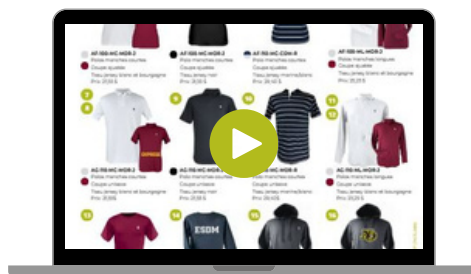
AF-166-MC-MDR-2
Polos manches courtes
Coupe ajustée
Tissu jersey blanc et bourgogne
Prix: 25,00 $

AF-166-MC-MDR-3
Polos manches courtes
Coupe ajustée
Tissu jersey noir
Prix: 25,00 $

AF-166-MC-CDM-9
Polos manches courtes
Coupe ajustée
Tissu jersey marine/blanc
Prix: 28,00 $

AF-166-ML-MDR-2
Polos manches longues
Coupe ajustée
Tissu jersey blanc et bourgogne
Prix: 25,00 $

7
8
9
10
11
12

AG-116-MC-MDR-2
Polos manches courtes
Coupe unisexe
Tissu jersey blanc et bourgogne
Prix: 25,00 $

AG-116-MC-MDR-3
Polos manches courtes
Coupe unisexe
Tissu jersey noir
Prix: 25,00 $

AG-116-MC-MDR-9
Polos manches courtes
Coupe unisexe
Tissu jersey marine/blanc
Prix: 25,00 $

AG-116-ML-MDR-2
Polos manches longues
Coupe unisexe
Tissu jersey blanc et bourgogne
Prix: 25,00 $

13
14
ESDM
15
16